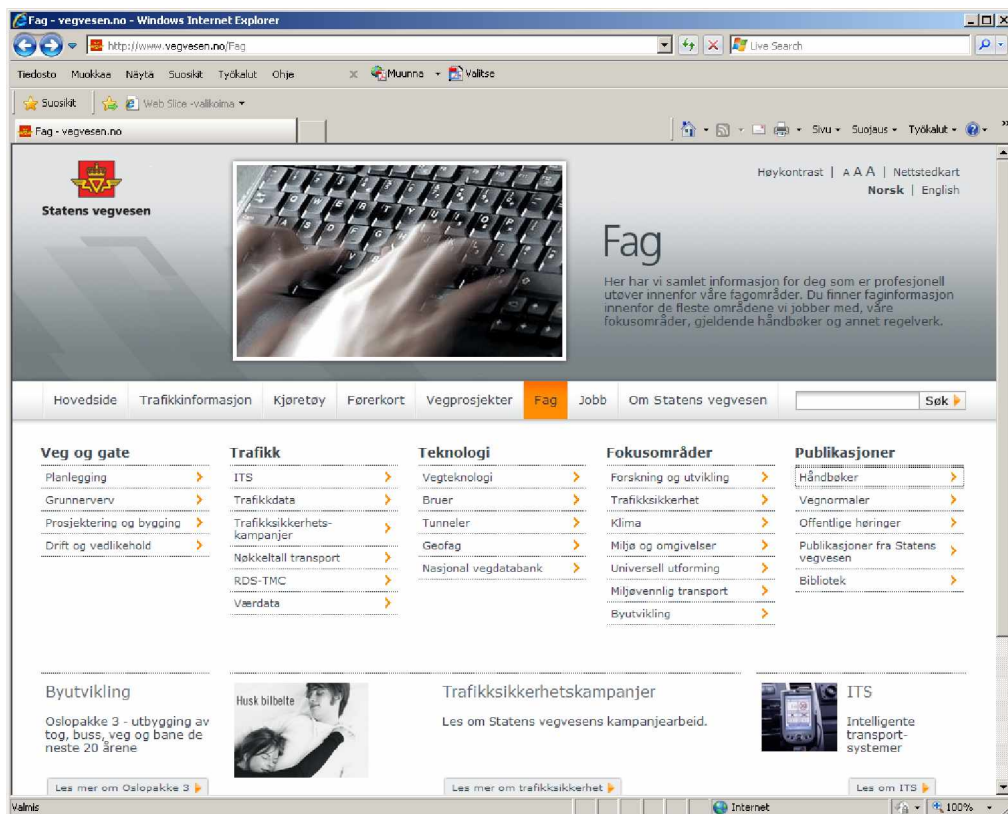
Fag - vegvesen.no - Windows Internet Explorer

http://www.vegvesen.no/Fag

Live Search

Tiedosto Muokkaa Näytä Suosikit Työkalut Ohje

Muunna Valitse

Suosikit Web Slice -valikoima

Fag - vegvesen.no

Sivu Suojaus Työkalut

Statens vegvesen

Høykontrast | A A A | Nettstedkart
Norsk | English

Fag

Her har vi samlet informasjon for deg som er profesjonell utøver innenfor våre fagområder. Du finner faginformasjon innenfor de fleste områdene vi jobber med, våre fokusområder, gjeldende håndbøker og annet regelverk.

Hovedside | Trafikkinformasjon | Kjøretøy | Førerkort | Vegprosjekter | Fag | Jobb | Om Statens vegvesen | Søk

Veg og gate
Planlegging
Grunnerverv
Prosjektering og bygging
Drift og vedlikehold

Trafikk
ITS
Trafikkdata
Trafikksikkerhets-kampanjer
Nøkkeltall transport
RDS-TMC
Værdata

Teknologi
Vegteknologi
Bruer
Tunneler
Geofag
Nasjonal vegdatabank

Fokusområder
Forskning og utvikling
Trafikksikkerhet
Klima
Miljø og omgivelser
Universell utforming
Miljøvennlig transport
Byutvikling

Publikasjoner
Håndbøker
Vegnormaler
Offentlige høringer
Publikasjoner fra Statens vegvesen
Bibliotek

Byutvikling
Oslopakke 3 - utbygging av tog, buss, veg og bane de neste 20 årene
Les mer om Oslopakke 3

Husk bilbelte

Trafikksikkerhetskampanjer
Les om Statens vegvesens kampanjearbeid.
Les mer om trafikksikkerhet

ITS
Intelligente transport-systemer
Les om ITS

Valmis
Internet
100%